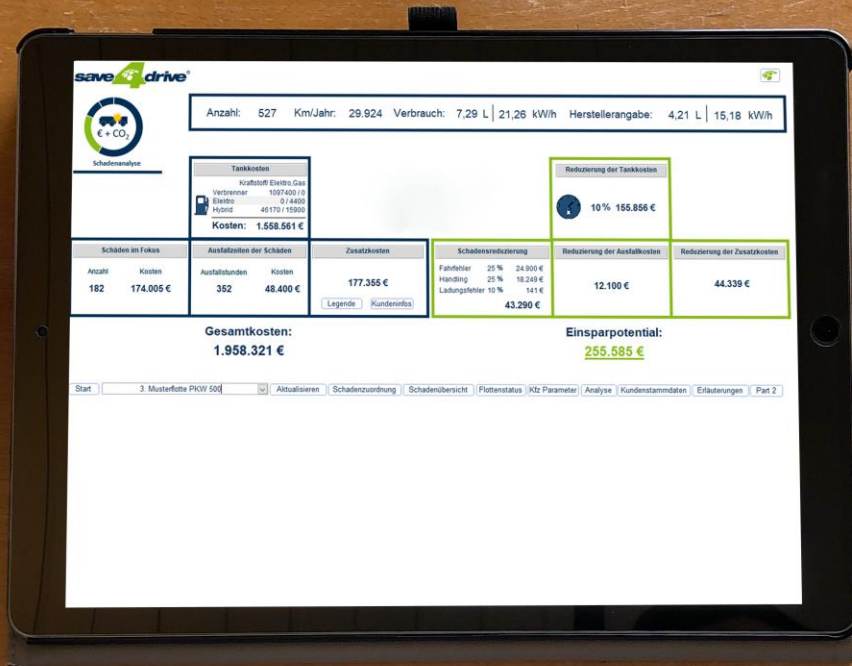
save4drive®

€ + $CO_2$

Schadenanalyse

Anzahl: 527 Km/Jahr: 29.924 Verbrauch: 7,29 L | 21,26 kWh/h Herstellerangabe: 4,21 L | 15,18 kWh/h

Tankkosten

Kraftstoff/ Elektro,Gas
Verbrenner 1097400 / 0
Elektro 0 / 4400
Hybrid 46170 / 15900

Kosten: 1.558.561 €

Reduzierung der Tankkosten

10 % 155.856 €

Schäden im Fokus

| Anzahl | Kosten |
|---|---|
| 182 | 174.005 € |

Ausfallzeiten der Schäden

| Ausfallstunden | Kosten |
|---|---|
| 352 | 48.400 € |

Zusatzkosten

177.355 €

Legende Kundeninfos

Schadensreduzierung

| Fahrfehler | 25 % | 24.900 € |
|---|---|---|
| Handling | 25 % | 18.249 € |
| Ladungsfehler | 10 % | 141 € |

43.290 €

Reduzierung der Ausfallkosten

12.100 €

Reduzierung der Zusatzkosten

44.339 €

Gesamtkosten:
1.958.321 €

Einsparpotential:
255.585 €

Start | 3. Musterflotte PKW 500 | Aktualisieren | Schadenzuordnung | Schadenübersicht | Flottenstatus | Kfz Parameter | Analyse | Kundenstammdaten | Erläuterungen | Part 2